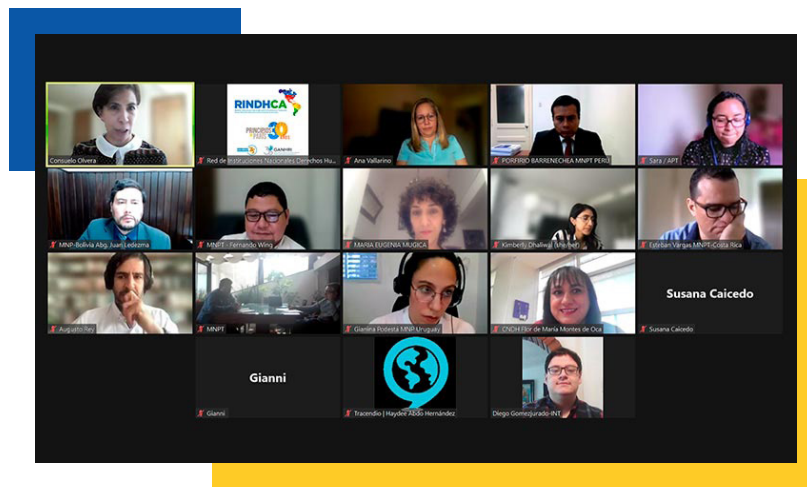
Consuelo Olvera

RINDHCA

PRINCIPIOS DE PARÍS 30

Red de Instituciones Nacionales Derechos Hu...

Ana Vallarino

PORFIRIO BARRENECHEA MNPT PERÚ

Sara / APT

MNP-Bolivia Abg. Juan Ledezma

MNPT - Fernando Wing

MARIA EUGENIA MUGICA

Kimberly Dhaliwal (She/her)

Esteban Vargas MNPT-Costa Rica

Augusto Rey

MNPT

Giantina Podestá MNP Uruguay

CNDH Flor de María Montes de Oca

Susana Caicedo

Susana Caicedo

Gianni

Gianni

Tracendio | Haydee Abdo Hernández

Diego Gomezjurado-INT